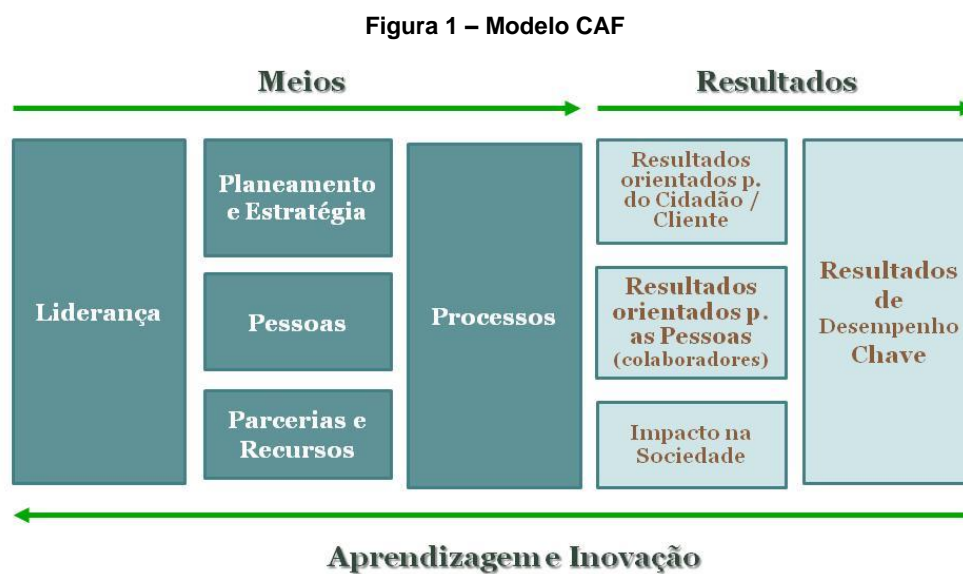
Figura 1 – Modelo CAF

Meios

Resultados

Liderança

Planeamento e Estratégia

Pessoas

Parcerias e Recursos

Processos

Resultados orientados p. do Cidadão / Cliente

Resultados orientados p. as Pessoas (colaboradores)

Impacto na Sociedade

Resultados de Desempenho Chave

Aprendizagem e Inovação